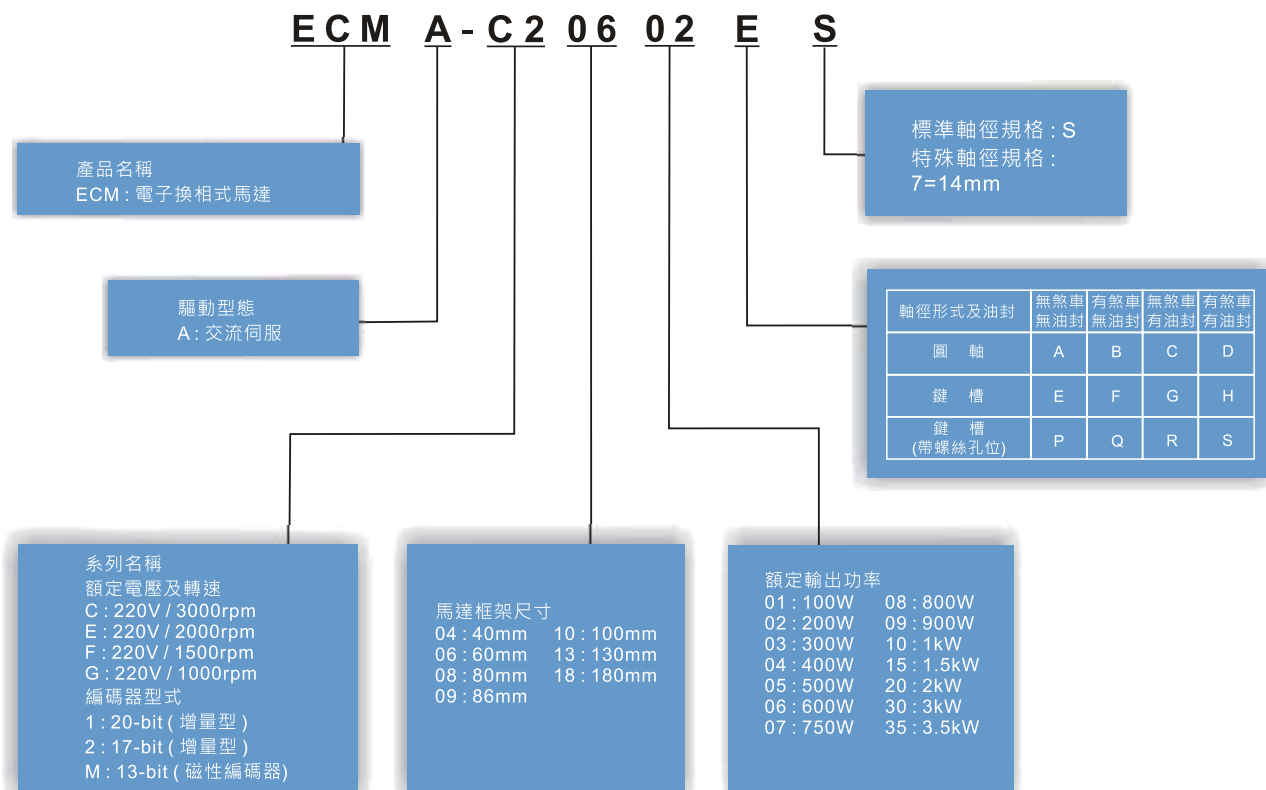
ECM A - C 2 06 02 E S

產品名稱
ECM : 電子換相式馬達

驅動型態
A : 交流伺服

標準軸徑規格 : S
特殊軸徑規格 :
7=14mm

| 軸徑形式及油封 | 無煞車 無油封 | 有煞車 無油封 | 無煞車 有油封 | 有煞車 有油封 |
|---|---|---|---|---|
| 圓 軸 | A | B | C | D |
| 鍵 槽 | E | F | G | H |
| 鍵 槽 (帶螺絲孔位) | P | Q | R | S |

系列名稱
額定電壓及轉速
C : 220V / 3000rpm
E : 220V / 2000rpm
F : 220V / 1500rpm
G : 220V / 1000rpm
編碼器型式
1 : 20-bit ( 增量型 )
2 : 17-bit ( 增量型 )
M : 13-bit ( 磁性編碼器)

馬達框架尺寸
04 : 40mm
06 : 60mm
08 : 80mm
09 : 86mm
10 : 100mm
13 : 130mm
18 : 180mm

額定輸出功率
01 : 100W
02 : 200W
03 : 300W
04 : 400W
05 : 500W
06 : 600W
07 : 750W
08 : 800W
09 : 900W
10 : 1kW
15 : 1.5kW
20 : 2kW
30 : 3kW
35 : 3.5kW